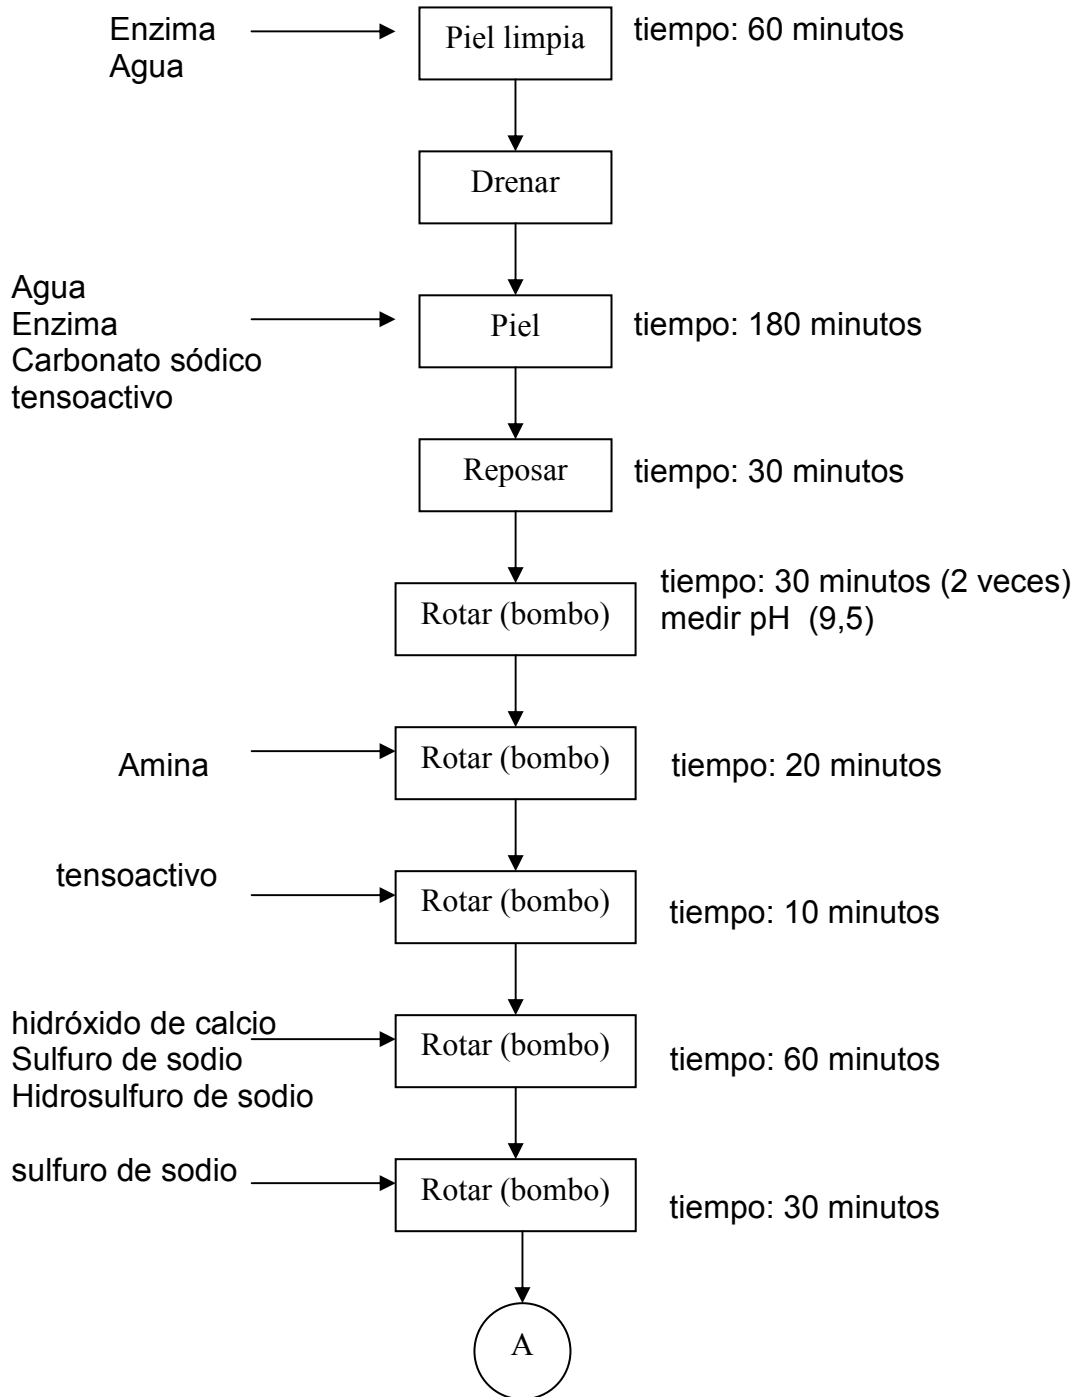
Enzima
Agua

Piel limpia

tiempo: 60 minutos

Drenar

Agua
Enzima
Carbonato sódico
tensoactivo

Piel

tiempo: 180 minutos

Reposar

tiempo: 30 minutos

Rotar (bombo)

tiempo: 30 minutos (2 veces)
medir pH (9,5)

Amina

Rotar (bombo)

tiempo: 20 minutos

tensoactivo

Rotar (bombo)

tiempo: 10 minutos

hidróxido de calcio
Sulfuro de sodio
Hidrosulfuro de sodio

Rotar (bombo)

tiempo: 60 minutos

sulfuro de sodio

Rotar (bombo)

tiempo: 30 minutos

A